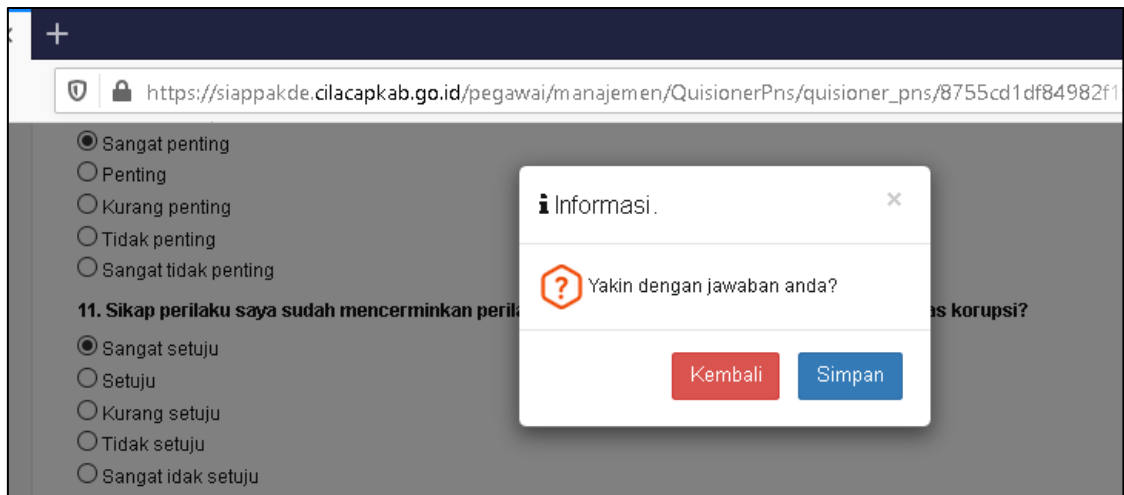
+

https://siappakde.cilacapkab.go.id/pegawai/manajemen/QuisionerPns/quisioner_pns/8755cd1df84982f1

Sangat penting
Penting
Kurang penting
Tidak penting
Sangat tidak penting

11. Sikap perilaku saya sudah mencerminkan peril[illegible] as korupsi?

Sangat setuju
Setuju
Kurang setuju
Tidak setuju
Sangat idak setuju

Informasi.

×

?

Yakin dengan jawaban anda?

Kembali

Simpan